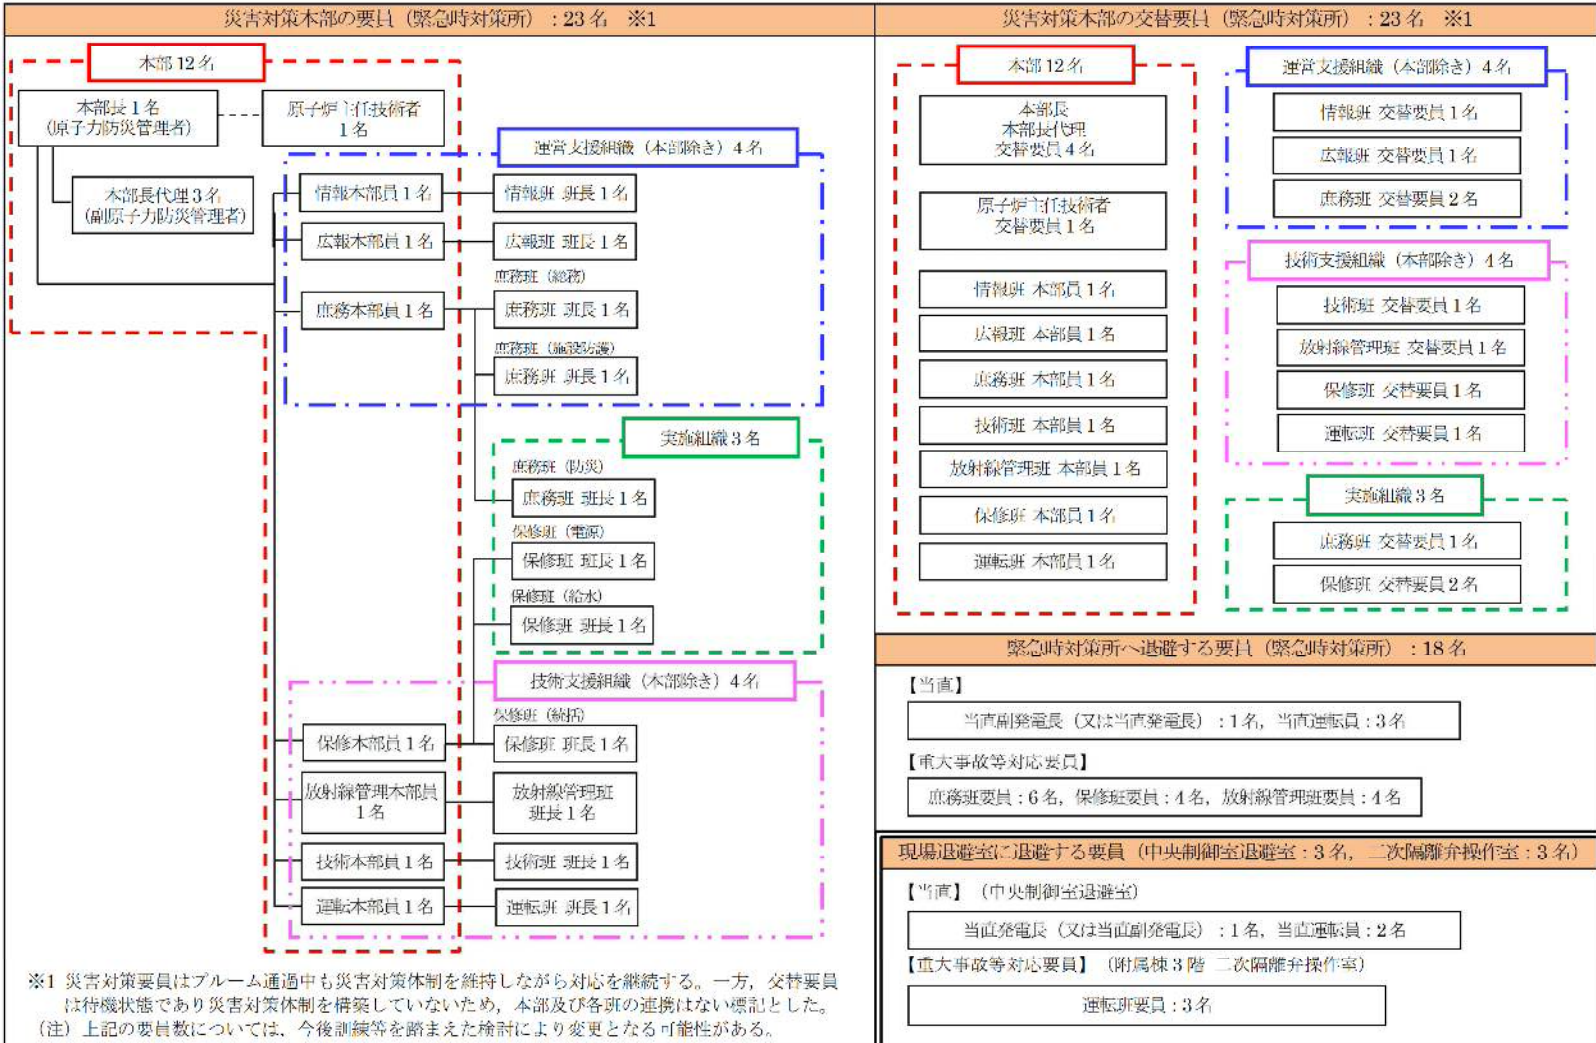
災害対策本部の要員（緊急時対策所）：23名　※1

本部 12名

本部長 1名
（原子力防災管理者）

原子炉主任技術者
1名

本部長代理 3名
（副原子力防災管理者）

運営支援組織（本部除き）4名

情報本部員 1名

情報班 班長 1名

広報本部員 1名

広報班 班長 1名

庶務班（総務）

庶務本部員 1名

庶務班 班長 1名

庶務班（施設防護）

庶務班 班長 1名

実施組織 3名

庶務班（防災）

庶務班 班長 1名

保修班（電源）

保修班 班長 1名

保修班（給水）

保修班 班長 1名

技術支援組織（本部除き）4名

保修班（統括）

保修本部員 1名

保修班 班長 1名

放射線管理本部員
1名

放射線管理班
班長 1名

技術本部員 1名

技術班 班長 1名

運転本部員 1名

運転班 班長 1名

※1 災害対策要員はプルーム通過中も災害対策体制を維持しながら対応を継続する。一方，交替要員は待機状態であり災害対策体制を構築していないため，本部及び各班の連携はない標記とした。
（注）上記の要員数については，今後訓練等を踏まえた検討により変更となる可能性がある。

災害対策本部の交替要員（緊急時対策所）：23名　※1

本部 12名

本部長
本部長代理
交替要員 4名

原子炉主任技術者
交替要員 1名

情報班 本部員 1名

広報班 本部員 1名

庶務班 本部員 1名

技術班 本部員 1名

放射線管理班 本部員 1名

保修班 本部員 1名

運転班 本部員 1名

運営支援組織（本部除き）4名

情報班 交替要員 1名

広報班 交替要員 1名

庶務班 交替要員 2名

技術支援組織（本部除き）4名

技術班 交替要員 1名

放射線管理班 交替要員 1名

保修班 交替要員 1名

運転班 交替要員 1名

実施組織 3名

庶務班 交替要員 1名

保修班 交替要員 2名

緊急時対策所へ退避する要員（緊急時対策所）：18名

【当直】

当直副発電長（又は当直発電長）：1名，当直運転員：3名

【重大事故等対応要員】

庶務班要員：6名，保修班要員：4名，放射線管理班要員：4名

現場退避室に退避する要員（中央制御室退避室：3名，二次隔離弁操作室：3名）

【当直】（中央制御室退避室）

当直発電長（又は当直副発電長）：1名，当直運転員：2名

【重大事故等対応要員】（附属棟3階 二次隔離弁操作室）

運転班要員：3名